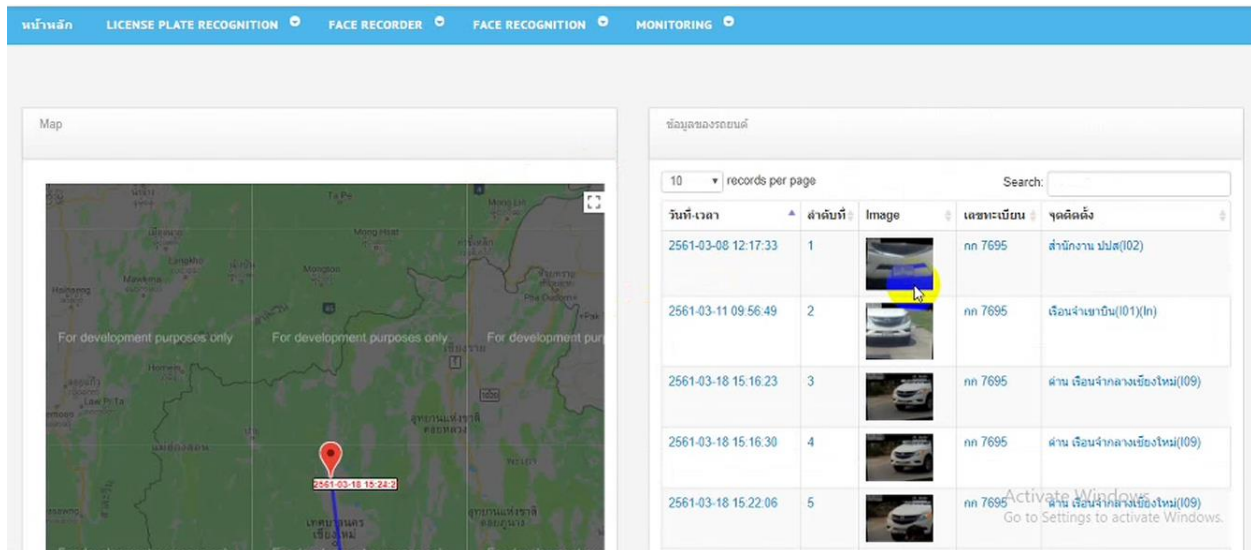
หน้าหลัก LICENSE PLATE RECOGNITION FACE RECORDER FACE RECOGNITION MONITORING

Map

ข้อมูลของรถยนต์

For development purposes only For development purposes only For development pur

2561-03-18 15:24:3

10 records per page

Search:

| วันที่-เวลา | ลำดับที่ | Image | เลขทะเบียน | จุดติดตั้ง |
|---|---|---|---|---|
| 2561-03-08 12:17:33 | 1 | | กก 7695 | สำนักงาน ปปส(I02) |
| 2561-03-11 09:56:49 | 2 | | กก 7695 | เรือนจำเขาบิน(I01)(In) |
| 2561-03-18 15:16:23 | 3 | | กก 7695 | ด่าน เรือนจำกลางเชียงใหม่(I09) |
| 2561-03-18 15:16:30 | 4 | | กก 7695 | ด่าน เรือนจำกลางเชียงใหม่(I09) |
| 2561-03-18 15:22:06 | 5 | | กก 7695 | ด่าน เรือนจำกลางเชียงใหม่(I09) |

Activate Windows
Go to Settings to activate Windows.